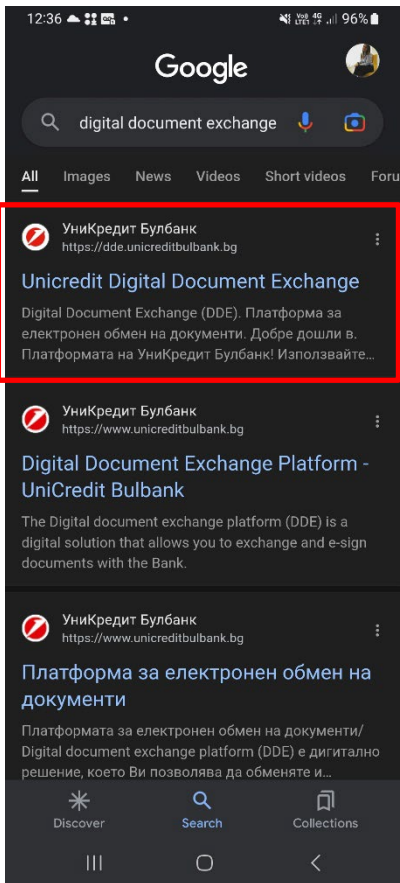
12:36 96%

Google

digital document exchange

All Images News Videos Short videos Foru

УниКредит Булбанк
https://dde.unicreditbulbank.bg

Unicredit Digital Document Exchange

Digital Document Exchange (DDE). Платформа за електронен обмен на документи. Добре дошли в. Платформата на УниКредит Булбанк! Използвайте...

УниКредит Булбанк
https://www.unicreditbulbank.bg

Digital Document Exchange Platform - UniCredit Bulbank

The Digital document exchange platform (DDE) is a digital solution that allows you to exchange and e-sign documents with the Bank.

УниКредит Булбанк
https://www.unicreditbulbank.bg

Платформа за електронен обмен на документи

Платформата за електронен обмен на документи/ Digital document exchange platform (DDE) е дигитално решение, което Ви позволява да обменяте и...

Discover Search Collections